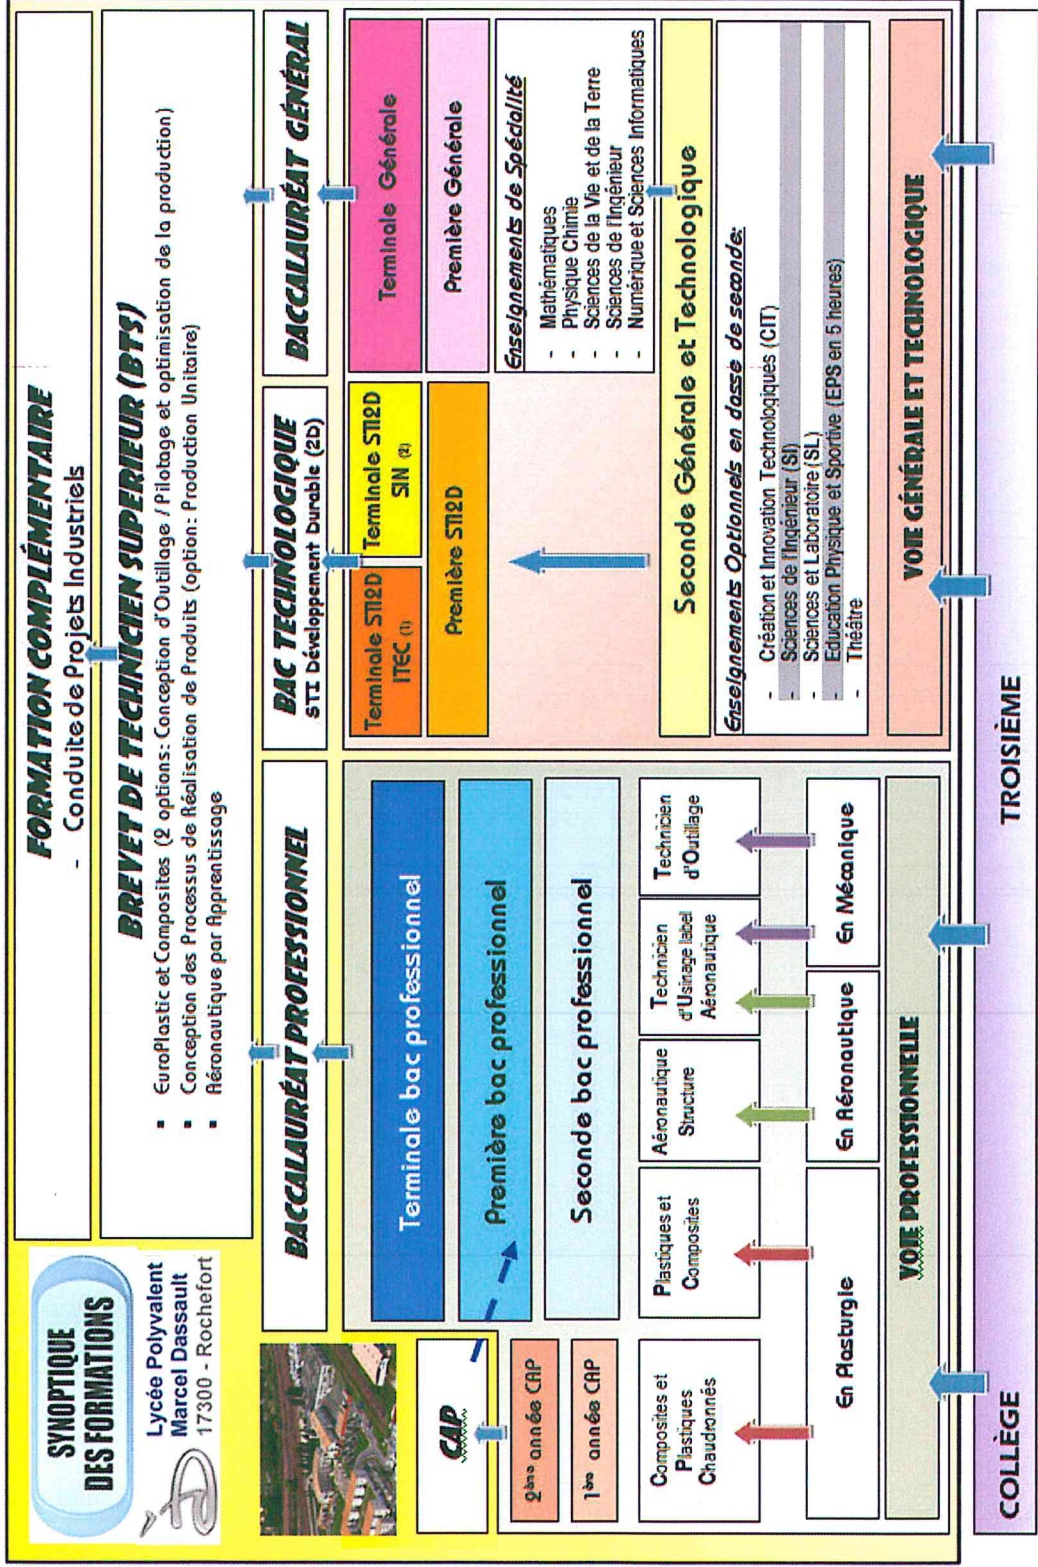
SYNOPTIQUE DES FORMATIONS

Lycée Polyvalent Marcel Dassault 17300 - Rochefort

FORMATION COMPLÉMENTAIRE
- Conduite de Projets Industriels

BREVET DE TECHNICIEN SUPERIEUR (BTS)
- EuroPlastic et Composites (2 options: Conception d'Outillage / Pilotage et optimisation de la production)
- Conception des Processus de Réalisation de Produits (option: Production Unitaire)
- Aéronautique par Apprentissage

BACCALAURÉAT PROFESSIONNEL

BAC TECHNOLOGIQUE
STI Développement Durable (2D)

BACCALAURÉAT GÉNÉRAL

CAP

2ème année CAP

1ère année CAP

Composites et Plastiques Chaudronnés

Terminale bac professionnel

Première bac professionnel

Seconde bac professionnel

Plastiques et Composites

Aéronautique Structure

Technicien d'Usinage label Aéronautique

Technicien d'Outillage

En Plasturgie

En Aéronautique

En Mécanique

VOIE PROFESSIONNELLE

Terminale STI2D ITEC (1)

Terminale STI2D SIN (2)

Première STI2D

Terminale Générale

Première Générale

Enseignements de Spécialité
- Mathématiques
- Physique Chimie
- Sciences de la Vie et de la Terre
- Sciences de l'ingénieur
- Numérique et Sciences Informatiques

Seconde Générale et Technologique

Enseignements Optionnels en classe de seconde:
- Création et Innovation Technologiques (CIT)
- Sciences de l'ingénieur (SI)
- Sciences et Laboratoire (SL)
- Education Physique et Sportive (EPS en 5 heures)
- Théâtre

VOIE GÉNÉRALE ET TECHNOLOGIQUE

COLLÈGE

TROISIÈME